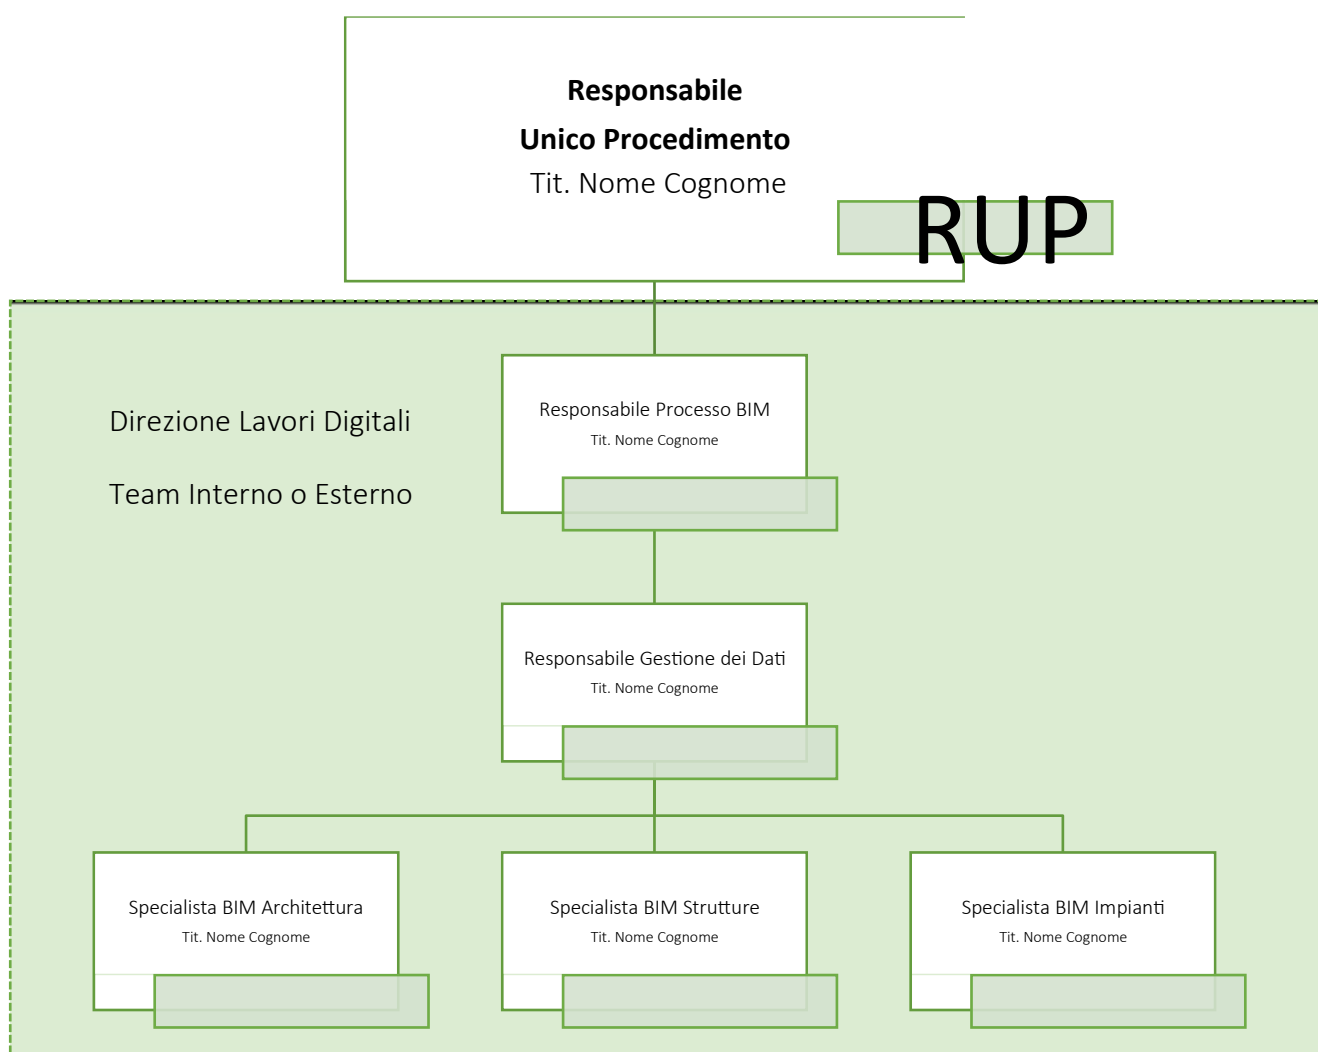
Responsabile
Unico Procedimento
Tit. Nome Cognome

RUP

Direzione Lavori Digitali

Team Interno o Esterno

Responsabile Processo BIM
Tit. Nome Cognome

Responsabile Gestione dei Dati
Tit. Nome Cognome

Specialista BIM Architettura
Tit. Nome Cognome

Specialista BIM Strutture
Tit. Nome Cognome

Specialista BIM Impianti
Tit. Nome Cognome